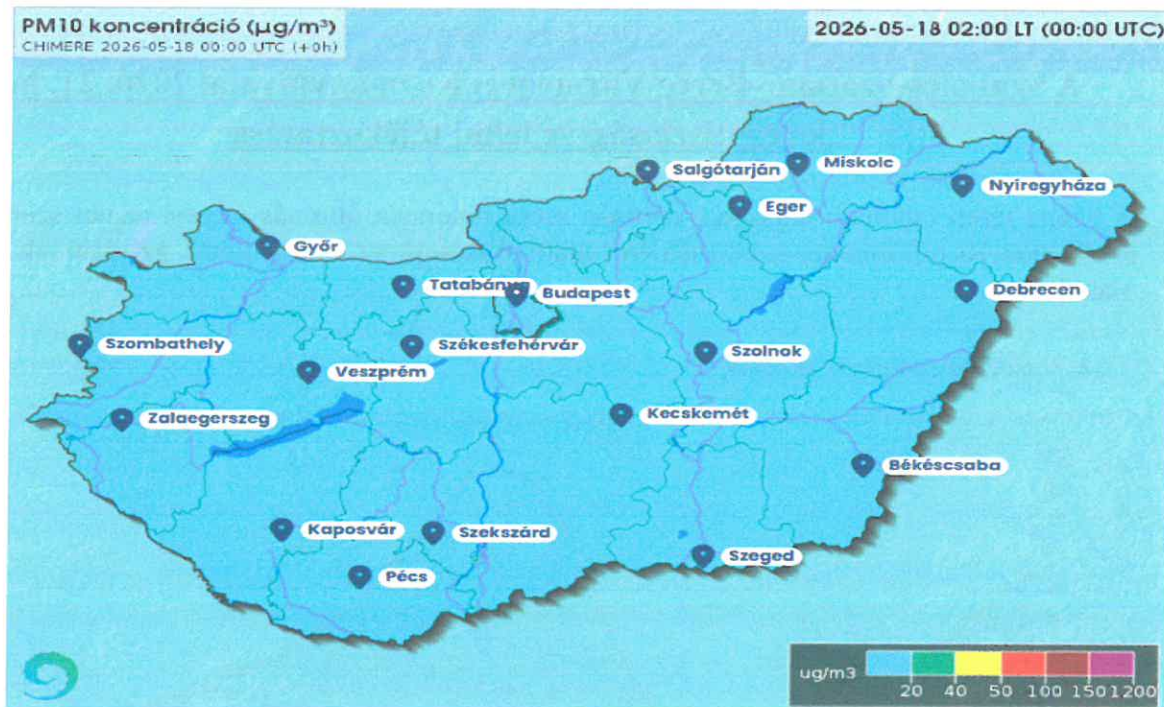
PM10 koncentráció (µg/m³)
CHIMERE 2026-05-18 00:00 UTC (+0h)

2026-05-18 02:00 LT (00:00 UTC)

Salgótarján
Miskolc
Nyíregyháza
Eger
Győr
Tatabánya
Budapest
Debrecen
Szombathely
Székesfehérvár
Szolnok
Veszprém
Zalaegerszeg
Kecskemét
Békéscsaba
Kaposvár
Szekszárd
Szeged
Pécs

ug/m3
20 40 50 100 150 1200